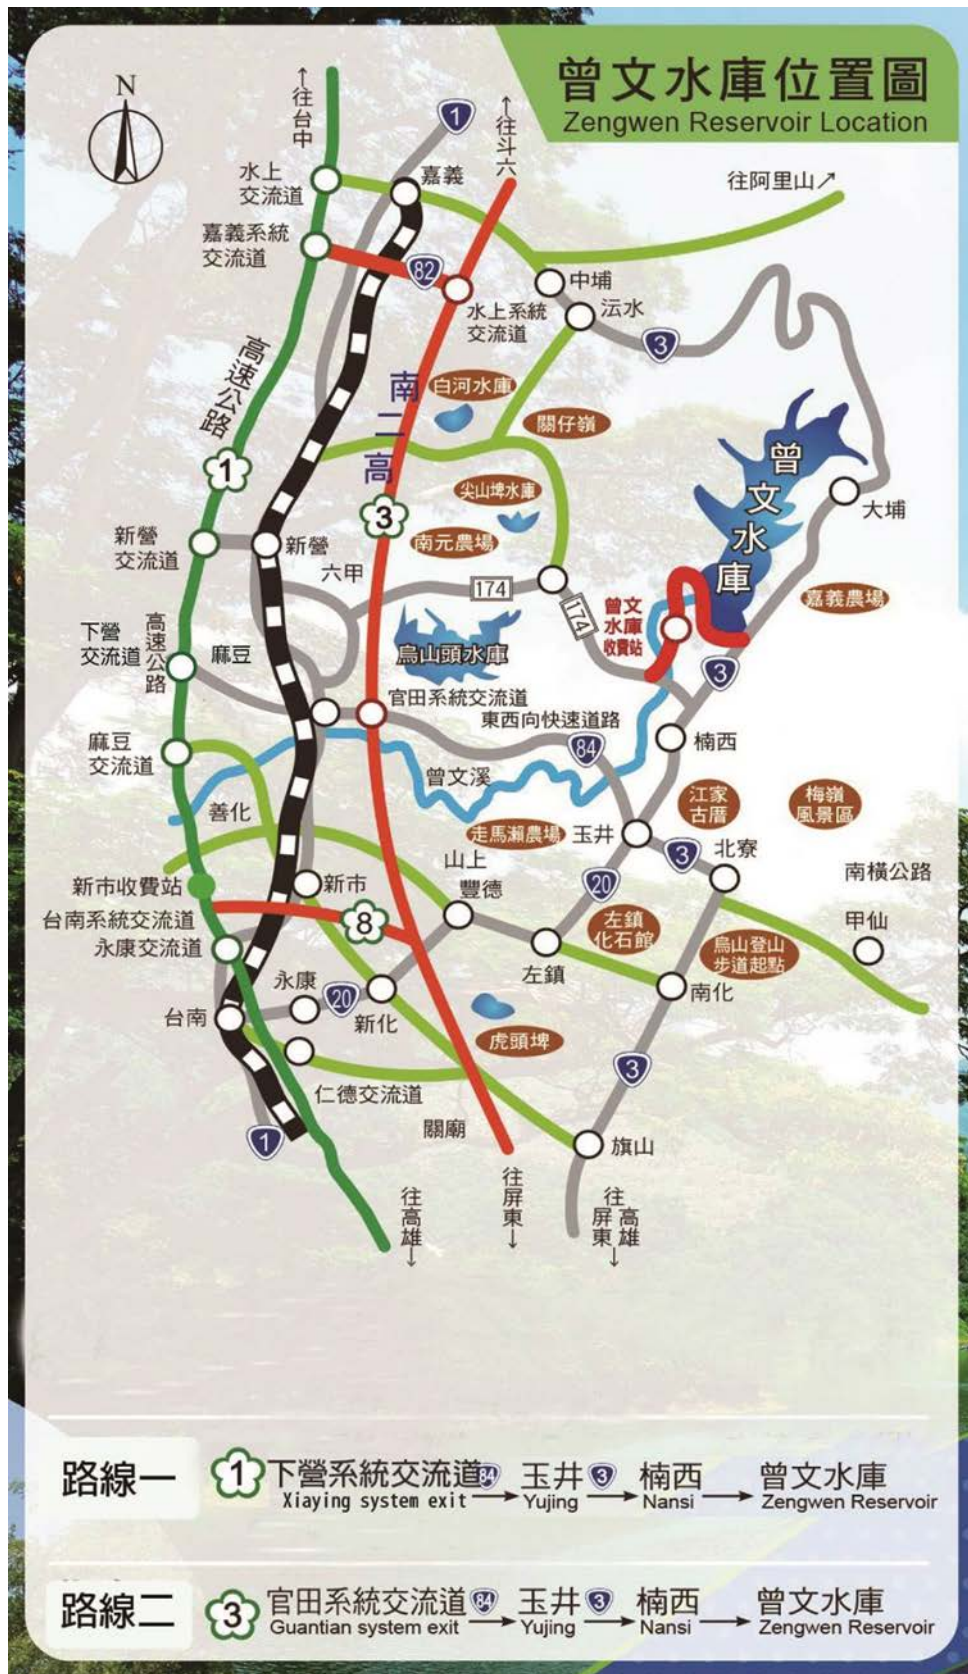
曾文水庫位置圖
Zengwen Reservoir Location

N

↑往台中
1
↑往斗六
水上交流道
嘉義
往阿里山↗
嘉義系統交流道
82
中埔
水上系統交流道
氾水
3
高速公路
南二高
白河水庫
關仔嶺
曾文水庫
大埔
1
尖山埤水庫
3
新營交流道
新營
南元農場
六甲
174
174
曾文水庫收費站
嘉義農場
下營交流道
高速公路
麻豆
烏山頭水庫
3
官田系統交流道
東西向快速道路
84
楠西
麻豆交流道
曾文溪
江家古厝
梅嶺風景區
善化
走馬瀨農場
玉井
山上
3
北寮
新市收費站
新市
豐德
20
南橫公路
台南系統交流道
8
左鎮化石館
甲仙
永康交流道
左鎮
烏山登山步道起點
永康
20
南化
台南
新化
虎頭埤
3
仁德交流道
1
關廟
旗山
往高雄↓
往屏東↓
往屏東 高雄↓

路線一 1 下營系統交流道 84 Xiaying system exit → 玉井 3 Yujing → 楠西 Nansi → 曾文水庫 Zengwen Reservoir

路線二 3 官田系統交流道 84 Guantian system exit → 玉井 3 Yujing → 楠西 Nansi → 曾文水庫 Zengwen Reservoir